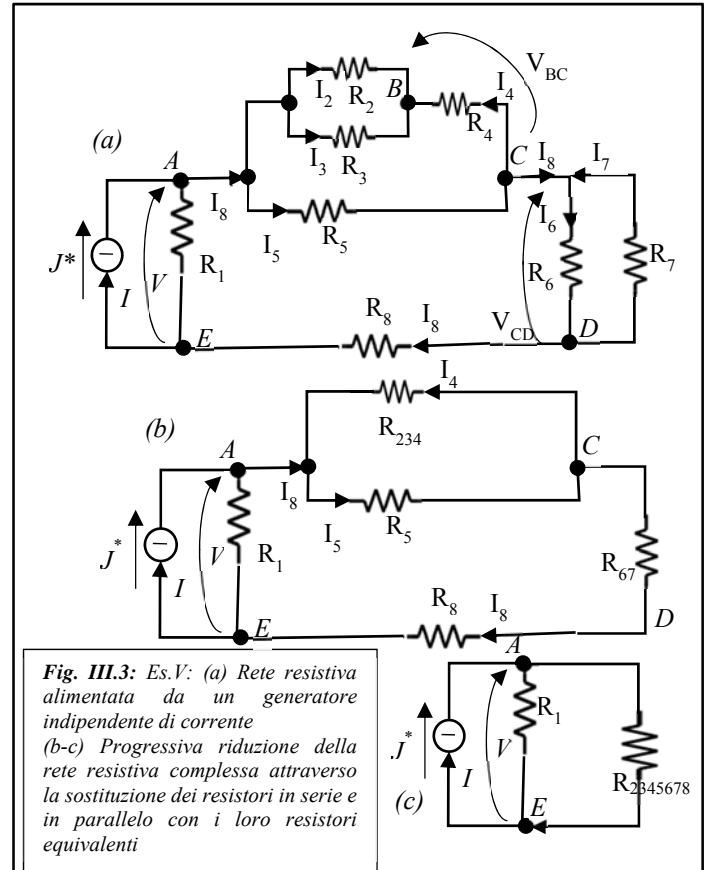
$V_{BC}$
$I_2$ $R_2$ $B$ $I_4$ $R_4$
(a)
$I_3$ $R_3$
$A$ $C$ $I_8$ $I_7$
$I_8$
$I_5$ $R_5$ $I_6$
$J^*$ $R_1$ $R_6$ $R_7$
$I$ $V$
$R_8$ $I_8$ $V_{CD}$ $D$
$E$

$I_4$
$R_{234}$
(b)
$A$ $C$
$I_8$
$I_5$ $R_5$
$J^*$ $V$ $R_1$ $R_{67}$
$I$
$R_8$ $I_8$
$E$ $D$

**Fig. III.3:** Es.V: (a) Rete resistiva alimentata da un generatore indipendente di corrente
(b-c) Progressiva riduzione della rete resistiva complessa attraverso la sostituzione dei resistori in serie e in parallelo con i loro resistori equivalenti

$A$
$R_1$
$J^*$ $V$ $R_{2345678}$
$I$
(c)
$E$